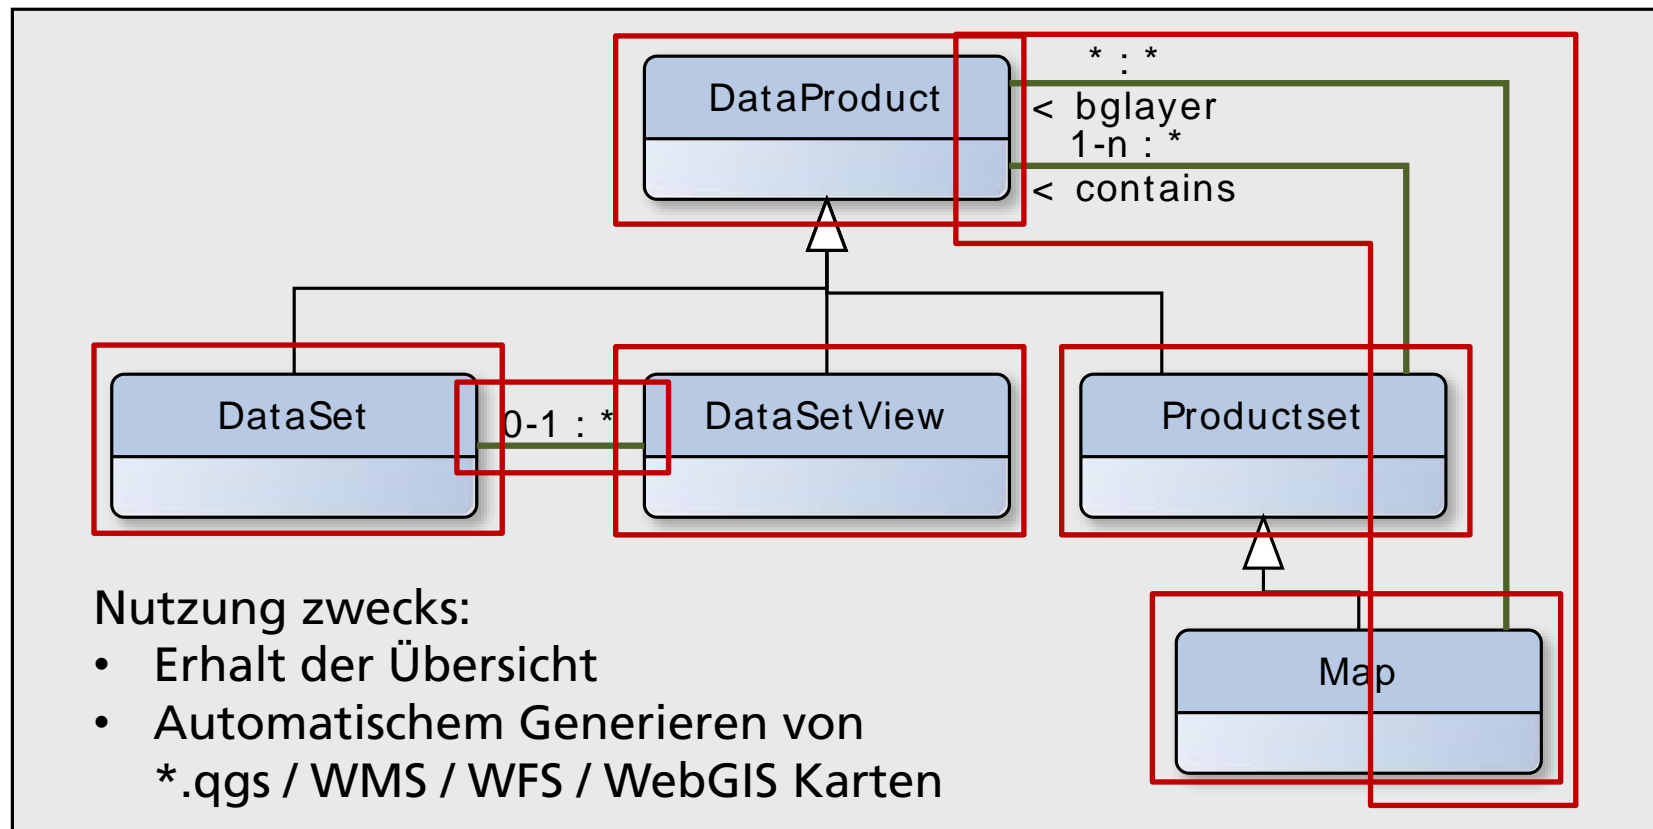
DataProduct

* : *

< bglayer

1-n : *

< contains

DataSet

0-1 : *

DataSetView

Productset

Map

Nutzung zwecks:
• Erhalt der Übersicht
• Automatischem Generieren von *.qgs / WMS / WFS / WebGIS Karten